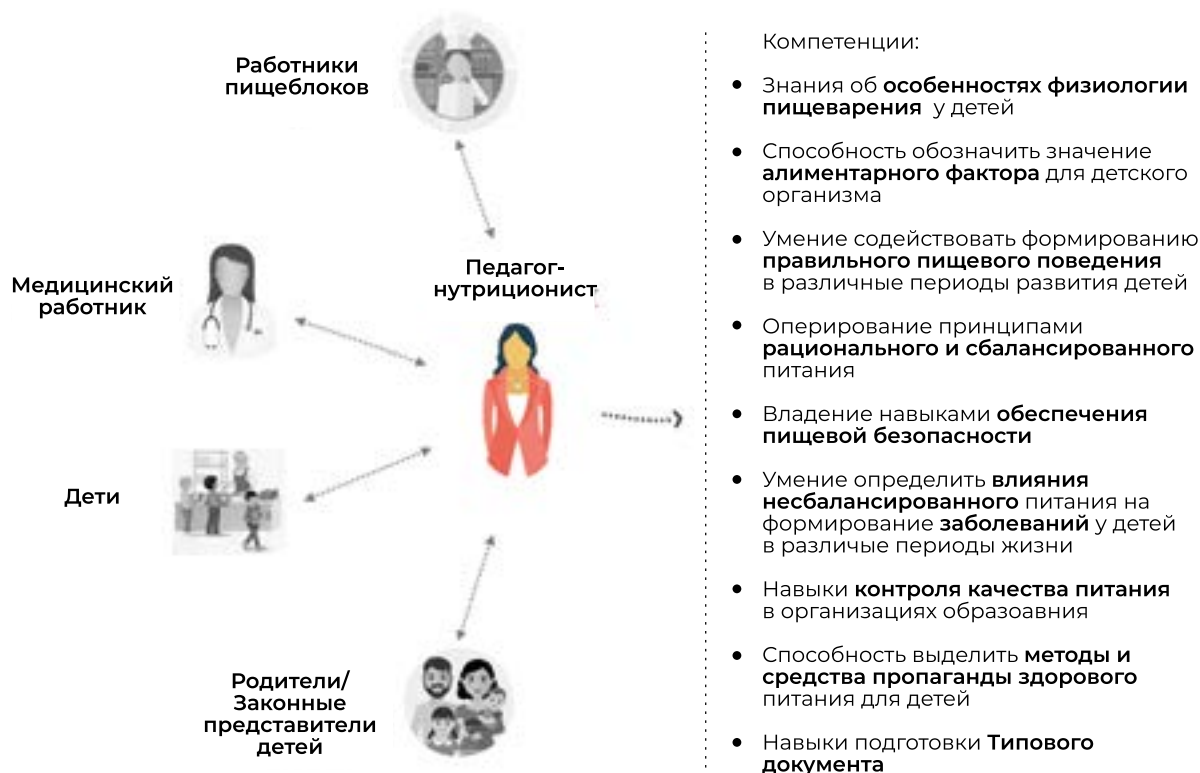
Работники пищеблоков

Медицинский работник

Педагог-нутриционист

Дети

Родители/ Законные представители детей

Компетенции:

- Знания об **особенностях физиологии пищеварения** у детей
- Способность обозначить значение **алиментарного фактора** для детского организма
- Умение содействовать формированию **правильного пищевого поведения** в различные периоды развития детей
- Оперирование принципами **рационального и сбалансированного** питания
- Владение навыками **обеспечения пищевой безопасности**
- Умение определить **влияния несбалансированного** питания на формирование **заболеваний** у детей в различые периоды жизни
- Навыки **контроля качества питания** в организациях образоавния
- Способность выделить **методы и средства пропаганды здорового** питания для детей
- Навыки подготовки **Типового документа**